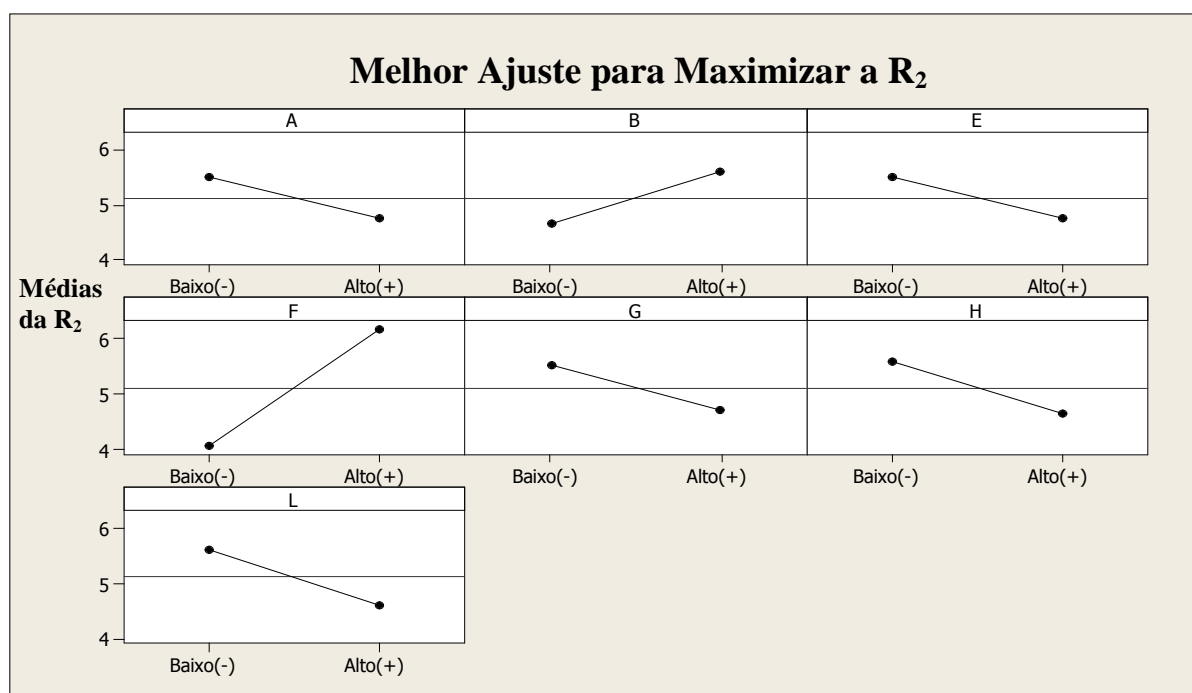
Melhor Ajuste para Maximizar a $R_2$

Médias da $R_2$

A
6
5
4
Baixo(-) Alto(+)

B
Baixo(-) Alto(+)

E
Baixo(-) Alto(+)

F
6
5
4
Baixo(-) Alto(+)

G
Baixo(-) Alto(+)

H
Baixo(-) Alto(+)

L
6
5
4
Baixo(-) Alto(+)